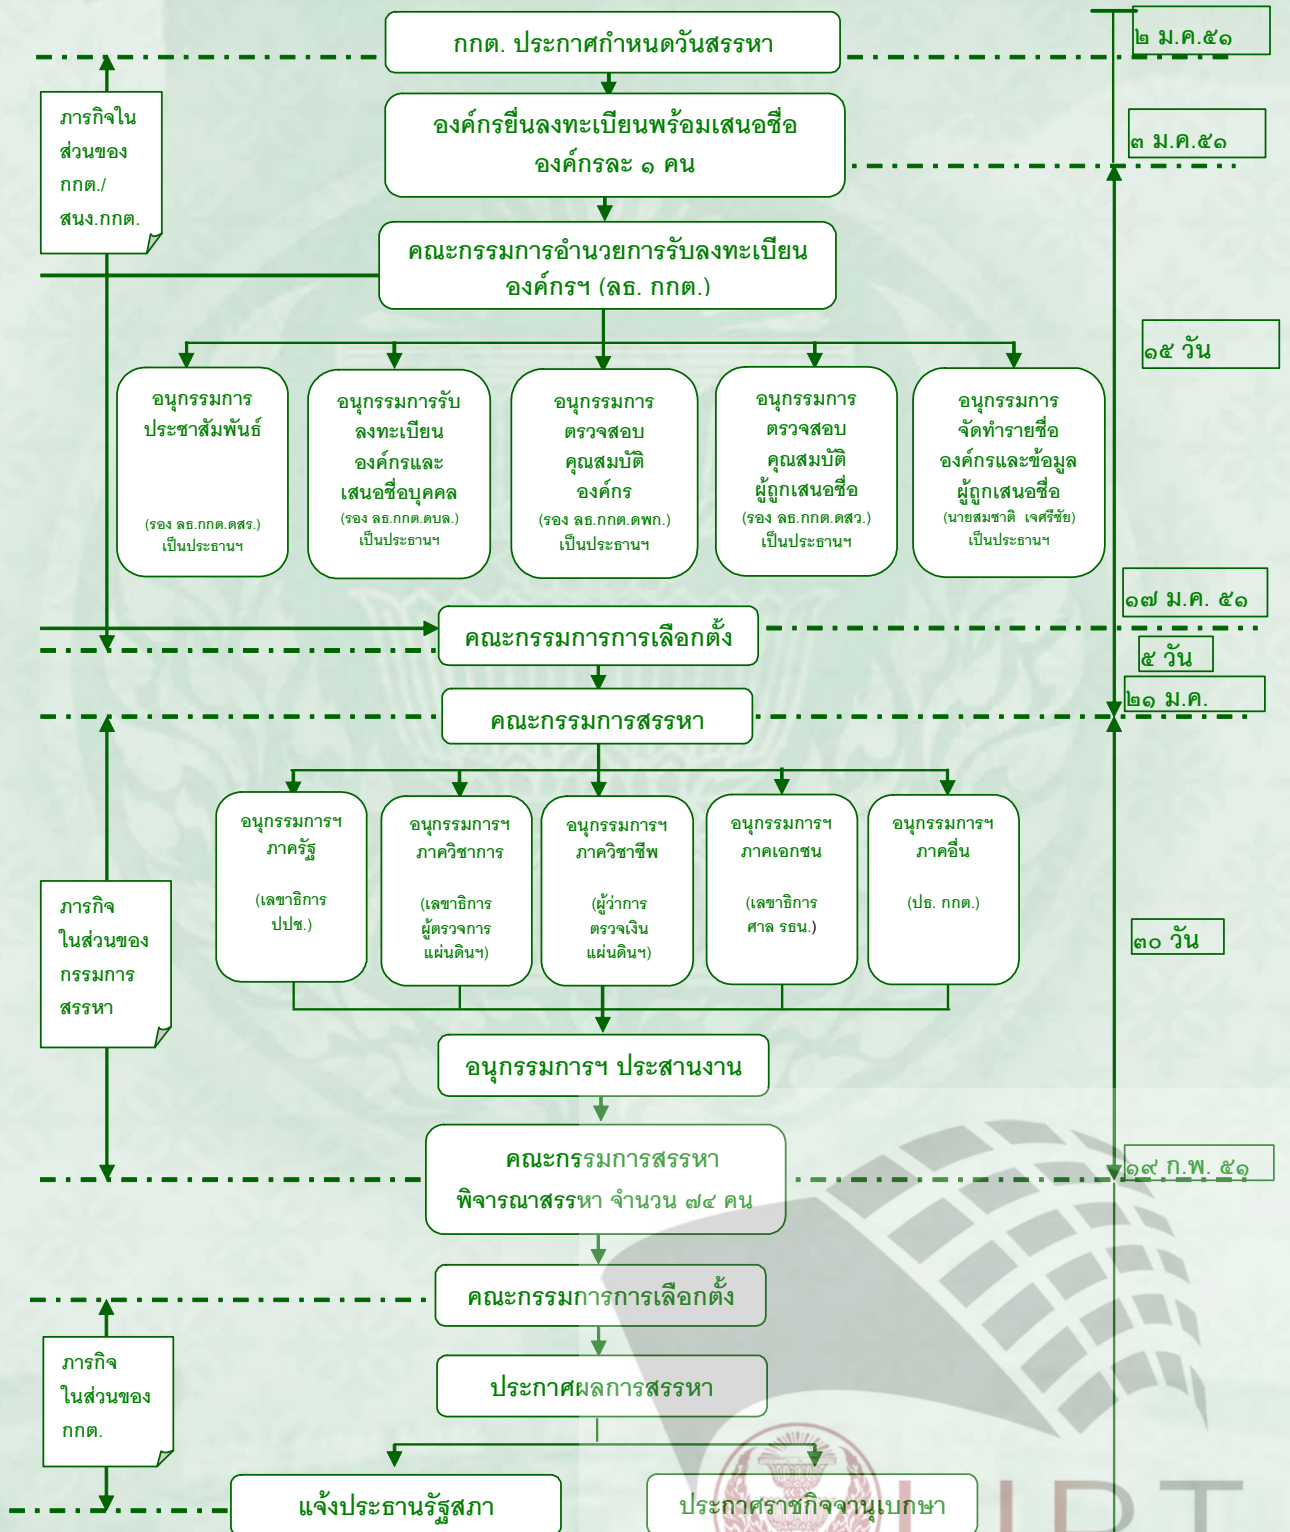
กกต. ประกาศกำหนดวันสรรหา

๒ ม.ค.๕๑

ภารกิจในส่วนของ กกต./ สนง.กกต.

องค์กรยื่นลงทะเบียนพร้อมเสนอชื่อ องค์กรละ ๑ คน

๓ ม.ค.๕๑

คณะกรรมการอำนวยการรับลงทะเบียน องค์กรฯ (ลธ. กกต.)

๑๕ วัน

อนุกรรมการ ประชาสัมพันธ์ (รอง ลธ.กกต.ดสร.) เป็นประธานฯ

อนุกรรมการรับ ลงทะเบียน องค์กรและ เสนอชื่อบุคคล (รอง ลธ.กกต.ดบล.) เป็นประธานฯ

อนุกรรมการ ตรวจสอบ คุณสมบัติ องค์กร (รอง ลธ.กกต.ดพก.) เป็นประธานฯ

อนุกรรมการ ตรวจสอบ คุณสมบัติ ผู้ถูกเสนอชื่อ (รอง ลธ.กกต.ดสว.) เป็นประธานฯ

อนุกรรมการ จัดทำรายชื่อ องค์กรและข้อมูล ผู้ถูกเสนอชื่อ (นายสมชาติ เจศรีชัย) เป็นประธานฯ

๑๗ ม.ค. ๕๑

คณะกรรมการการเลือกตั้ง

๕ วัน

๒๑ ม.ค.

คณะกรรมการสรรหา

อนุกรรมการฯ ภาครัฐ (เลขาธิการ ปปช.)

อนุกรรมการฯ ภาควิชาการ (เลขาธิการ ผู้ตรวจการ แผ่นดินฯ)

อนุกรรมการฯ ภาควิชาชีพ (ผู้ว่าการ ตรวจเงิน แผ่นดินฯ)

อนุกรรมการฯ ภาคเอกชน (เลขาธิการ ศาล รธน.)

อนุกรรมการฯ ภาคอื่น (ปธ. กกต.)

ภารกิจ ในส่วนของ กรรมการ สรรหา

๓๐ วัน

อนุกรรมการฯ ประสานงาน

คณะกรรมการสรรหา พิจารณาสรรหา จำนวน ๗๔ คน

๑๙ ก.พ. ๕๑

คณะกรรมการการเลือกตั้ง

ภารกิจ ในส่วนของ กกต.

ประกาศผลการสรรหา

แจ้งประธานรัฐสภา

ประกาศราชกิจจานุเบกษา